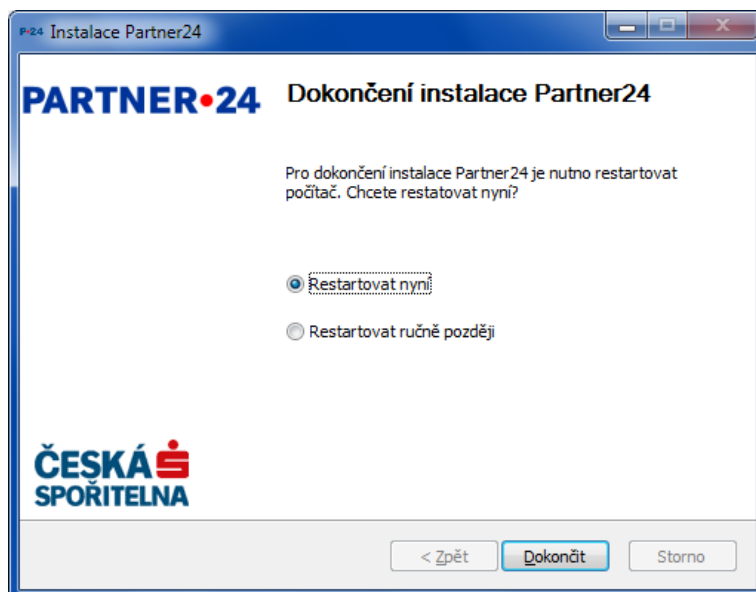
P•24 Instalace Partner24

PARTNER•24

Dokončení instalace Partner24

Pro dokončení instalace Partner24 je nutno restartovat počítač. Chcete restatovat nyní?

Restartovat nyní

Restartovat ručně později

ČESKÁ SPOŘITELNA

< Zpět

Dokončit

Storno